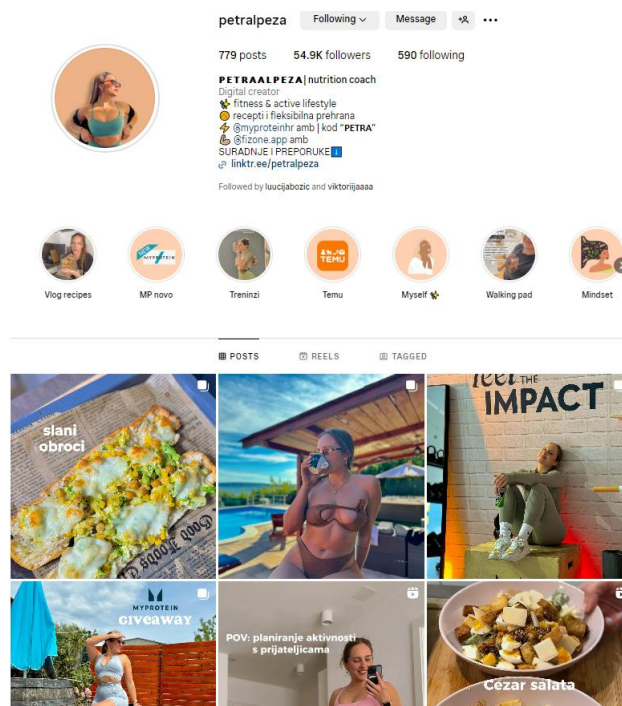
petralpeza Following Message

779 posts 54.9K followers 590 following

PETRAALPEZA | nutrition coach
Digital creator
✨ fitness & active lifestyle
🙂 recepti i fleksibilna prehrana
⚡ @myproteinhr amb | kod "PETRA"
💪 @fizone.app amb
SURADNJE I PREPORUKE ℹ️
🔗 linktr.ee/petralpeza

Followed by luucijabozic and viktorijaaaa

Vlog recipes MP novo Treninzi Temu Myself ✨ Walking pad Mindset

MYPROTEIN
TEMU

POSTS REELS TAGGED

slani obroci

Good Foods

feel THE IMPACT

MYPROTEIN giveaway

POV: planiranje aktivnosti s prijateljicama

Cezar salata